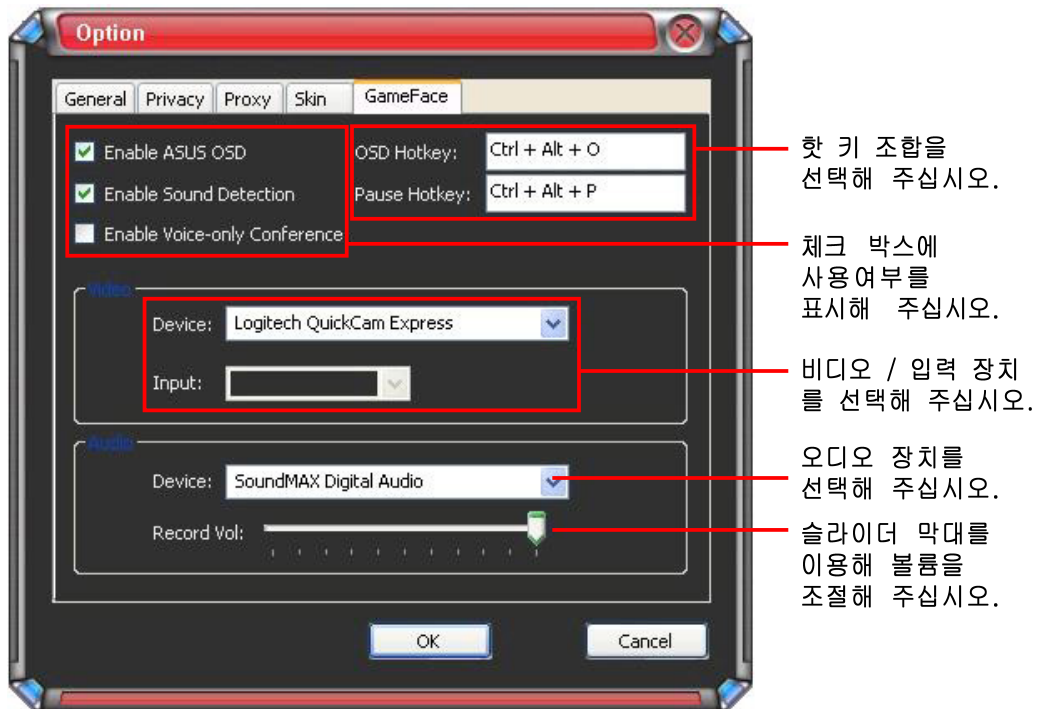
Option

General | Privacy | Proxy | Skin | GameFace

Enable ASUS OSD
Enable Sound Detection
Enable Voice-only Conference

OSD Hotkey: Ctrl + Alt + O
Pause Hotkey: Ctrl + Alt + P

핫 키 조합을 선택해 주십시오.

체크 박스에 사용여부를 표시해 주십시오.

Video
Device: Logitech QuickCam Express
Input:

비디오 / 입력 장치를 선택해 주십시오.

Audio
Device: SoundMAX Digital Audio
Record Vol:

오디오 장치를 선택해 주십시오.

슬라이더 막대를 이용해 볼륨을 조절해 주십시오.

OK
Cancel